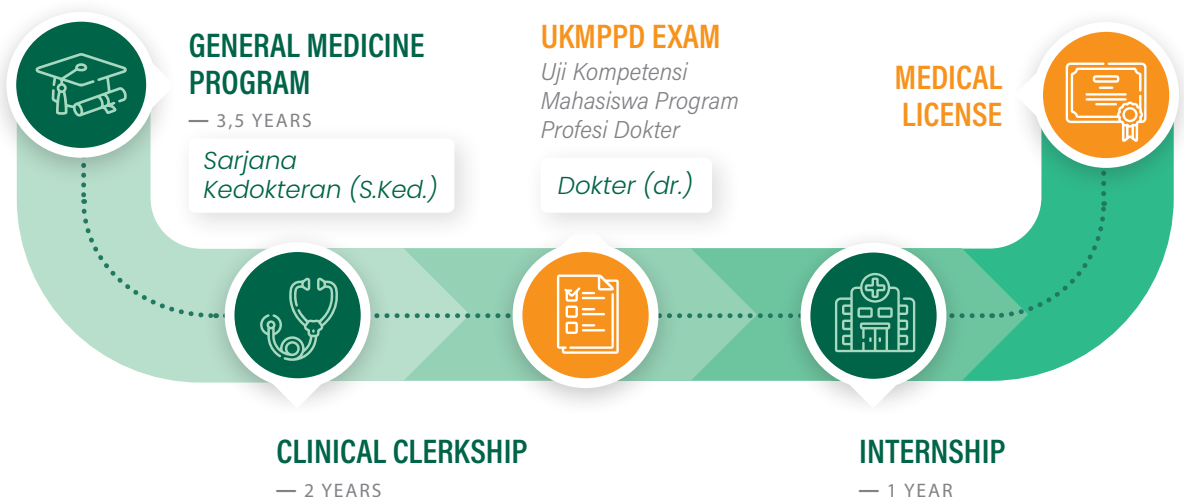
GENERAL MEDICINE PROGRAM

— 3,5 YEARS

Sarjana Kedokteran (S.Ked.)

UKMPPD EXAM

Uji Kompetensi Mahasiswa Program Profesi Dokter

Dokter (dr.)

MEDICAL LICENSE

CLINICAL CLERKSHIP

— 2 YEARS

INTERNSHIP

— 1 YEAR